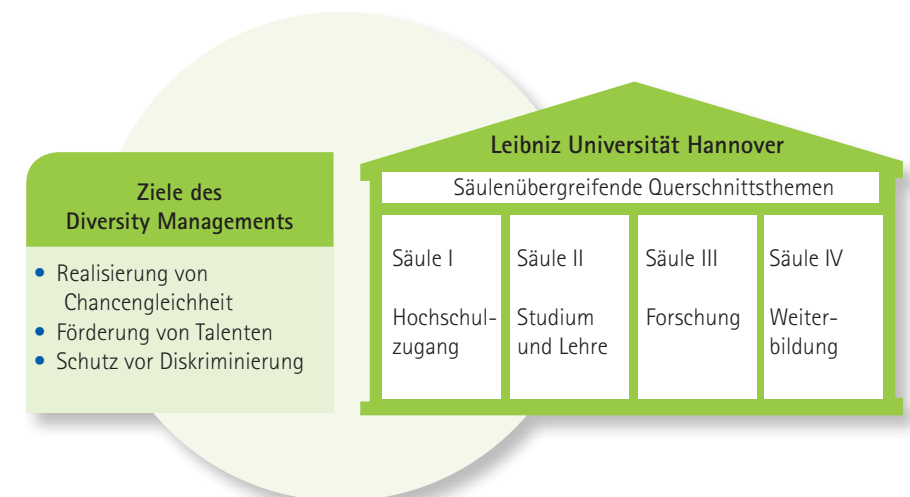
Ziele des
Diversity Managements

• Realisierung von Chancengleichheit
• Förderung von Talenten
• Schutz vor Diskriminierung

Leibniz Universität Hannover

Säulenübergreifende Querschnittsthemen

Säule I

Hochschulzugang

Säule II

Studium und Lehre

Säule III

Forschung

Säule IV

Weiterbildung